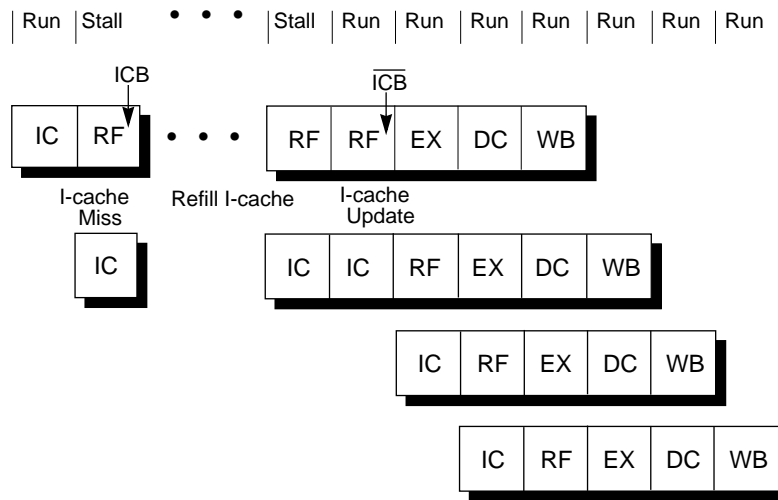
Run | Stall • • • | Stall | Run | Run | Run | Run | Run | Run | Run

ICB

IC | RF • • • RF | RF | EX | DC | WB

$\overline{ICB}$

I-cache Miss

Refill I-cache

I-cache Update

IC

IC | IC | RF | EX | DC | WB

IC | RF | EX | DC | WB

IC | RF | EX | DC | WB